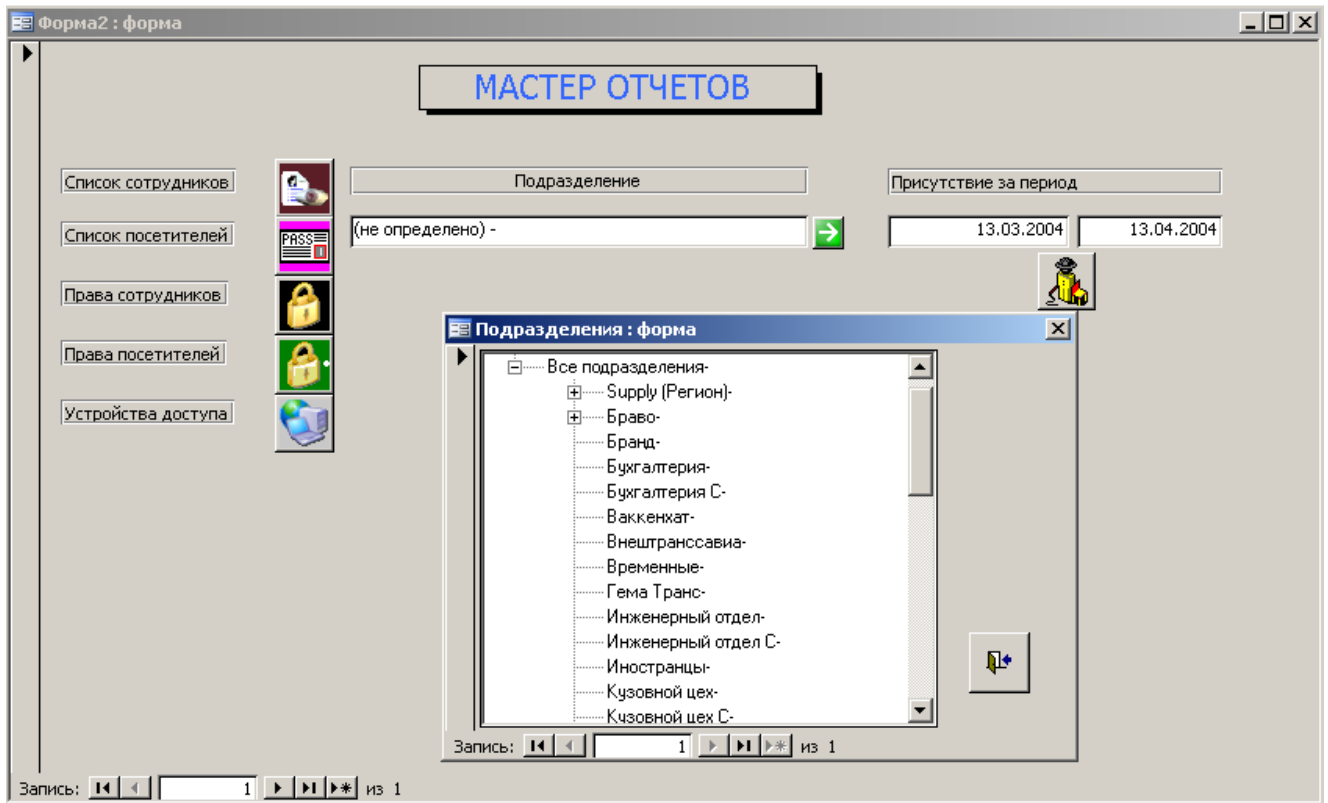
Форма2 : форма

МАСТЕР ОТЧЕТОВ

Список сотрудников

Список посетителей

Права сотрудников

Права посетителей

Устройства доступа

Подразделение

(не определено) -

Присутствие за период

13.03.2004

13.04.2004

PASS

Подразделения : форма

Все подразделения-
Supply (Регион)-
Браво-
Бранд-
Бухгалтерия-
Бухгалтерия С-
Ваккенхат-
Внештранссавиа-
Временные-
Гема Транс-
Инженерный отдел-
Инженерный отдел С-
Иностранцы-
Кузовной цех-
Кузовной цех С-

Запись: 1 из 1

Запись: 1 из 1